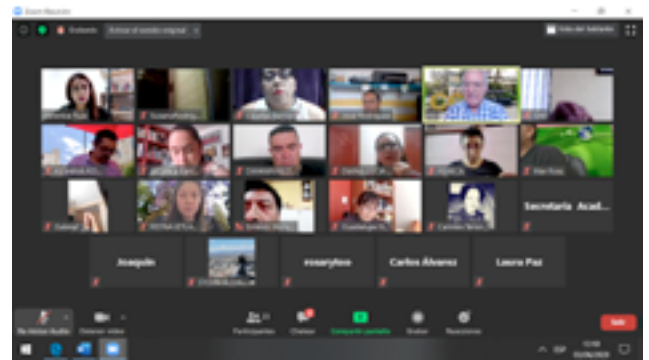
Zoom Reunión

Grabando

Activar el sonido original

Vista del hablante

Secretaria Acad...

Joaquín

rosarytoo

Carlos Álvarez

Laura Paz

No tiene Audio

Detener video

Participantes

Chatear

Compartir pantalla

Grabar

Reacciones

Salir

ESP